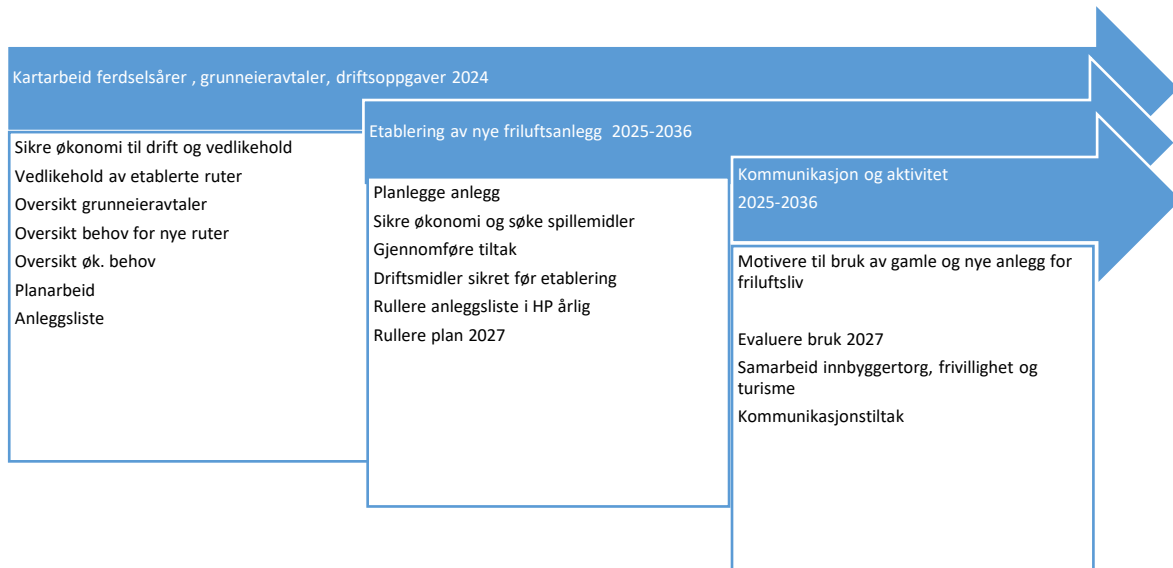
Kartarbeid ferdselsårer , grunneieravtaler, driftsoppgaver 2024

Sikre økonomi til drift og vedlikehold
Vedlikehold av etablerte ruter
Oversikt grunneieravtaler
Oversikt behov for nye ruter
Oversikt øk. behov
Planarbeid
Anleggsliste

Etablering av nye friluftsanlegg 2025-2036

Planlegge anlegg
Sikre økonomi og søke spillemidler
Gjennomføre tiltak
Driftsmidler sikret før etablering
Rullere anleggsliste i HP årlig
Rullere plan 2027

Kommunikasjon og aktivitet
2025-2036

Motivere til bruk av gamle og nye anlegg for friluftsliv

Evaluere bruk 2027
Samarbeid innbyggertorg, frivillighet og turisme
Kommunikasjonstiltak